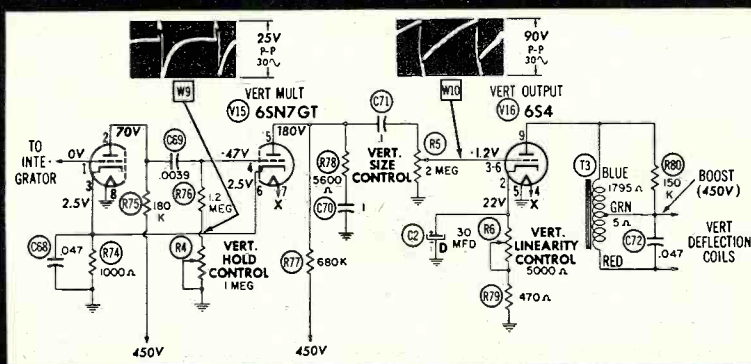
25V
P-P
30∿

W9

VERT MULT
V15 6SN7GT

90V
P-P
30∿

W10

VERT OUTPUT
V16 6S4

TO
INTE-
GRATOR

0V
2
70V
C69
.0039
-47V
5
180V
C71
R5
-1.2V
9
T3
R80
1
3
8
R75
180
K
R76
1.2
MEG
4
2.5V
6
7
X
R78
5600
Ω
VERT.
SIZE
CONTROL
2 MEG
3-6
BLUE
1795 Ω
150
K
BOOST
(450V)
2.5V
C70
1
2
GRN
5 Ω
C68
.047
R74
1000 Ω
R4
VERT.
HOLD
CONTROL
1 MEG
R77
680K
C2
30
MFD
D
22V
5
4
X
R6
VERT.
LINEARITY
CONTROL
5000 Ω
R79
470 Ω
RED
C72
.047
VERT
DEFLECTION
COILS
450V
450V